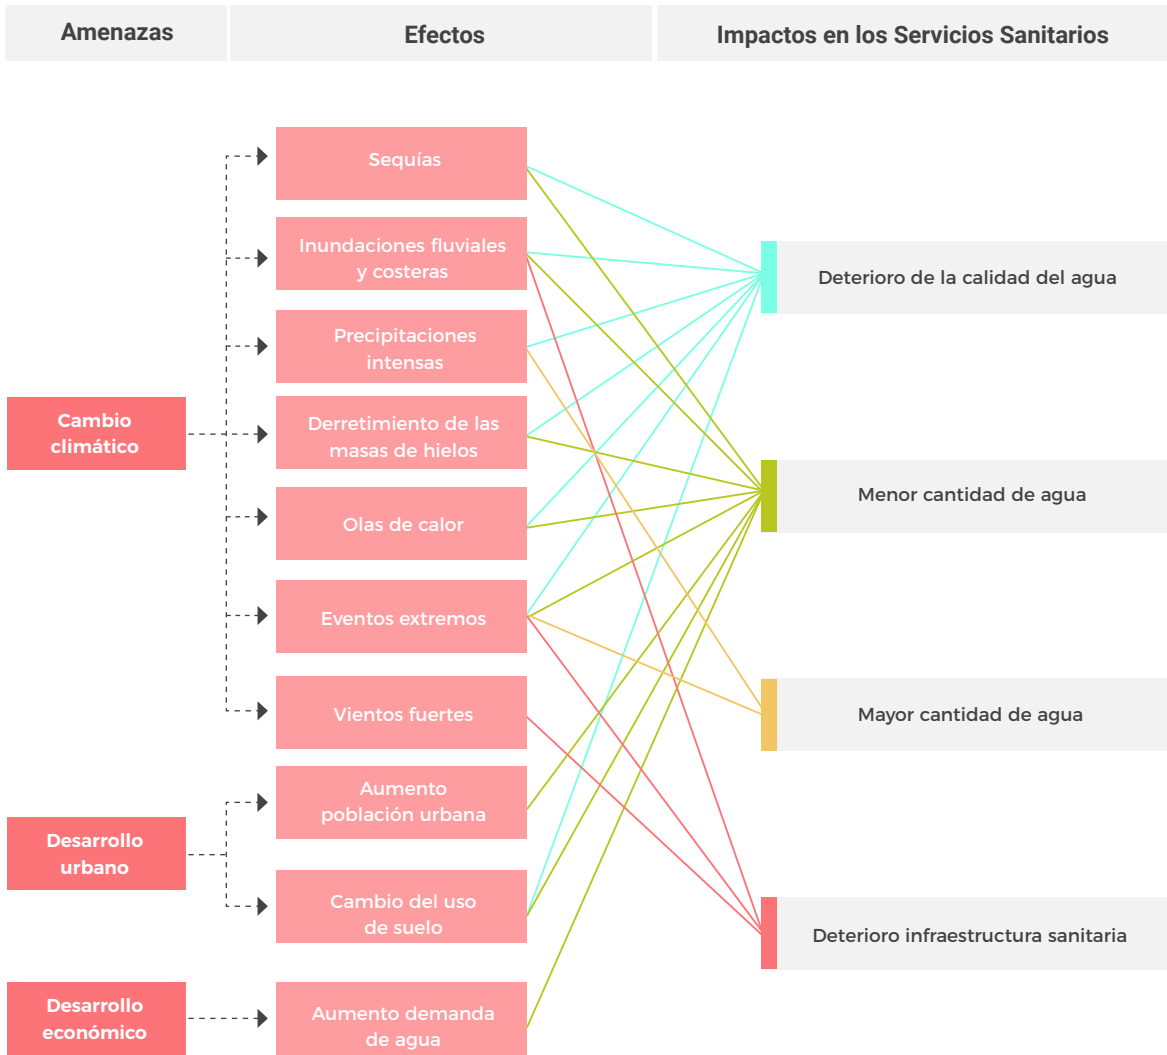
Amenazas

Efectos

Impactos en los Servicios Sanitarios

Sequías

Inundaciones fluviales y costeras

Precipitaciones intensas

Cambio climático

Derretimiento de las masas de hielos

Olas de calor

Eventos extremos

Vientos fuertes

Desarrollo urbano

Aumento población urbana

Cambio del uso de suelo

Desarrollo económico

Aumento demanda de agua

Deterioro de la calidad del agua

Menor cantidad de agua

Mayor cantidad de agua

Deterioro infraestructura sanitaria